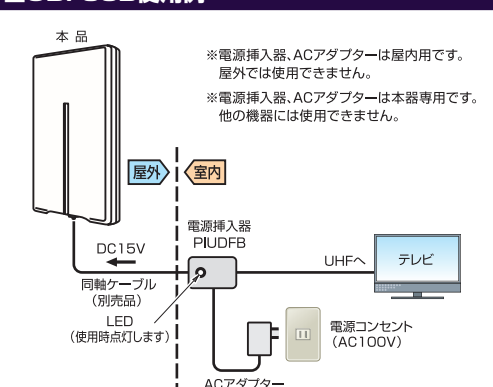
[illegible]

本品

※電源挿入器、ACアダプターは屋内用です。屋外では使用できません。

※電源挿入器、ACアダプターは本器専用です。他の機器には使用できません。

屋外

室内

DC15V

電源挿入器
PIUDFB

UHFへ

テレビ

同軸ケーブル
（別売品）

LED
（使用時点灯します）

電源コンセント
（AC100V）

ACアダプター